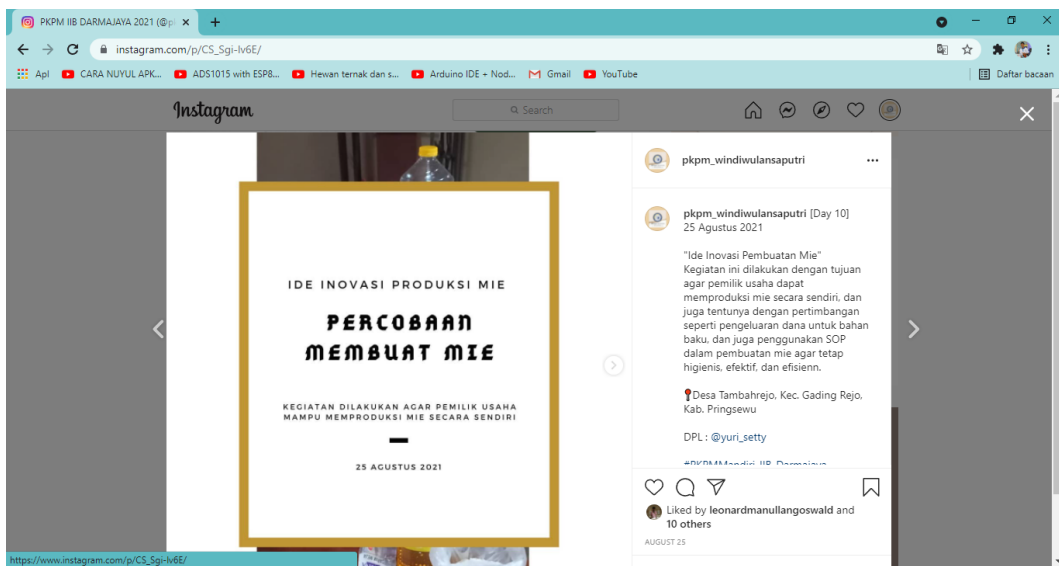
PKPM IIB DARMAJAYA 2021 (@p ×

instagram.com/p/CS_Sgi-lv6E/

Apl CARA NUYUL APK... ADS1015 with ESP8... Hewan ternak dan s... Arduino IDE + Nod... Gmail YouTube

Daftar bacaan

Instagram

Search

IDE INOVASI PRODUKSI MIE

PERCOBAAN MEMBUAT MIE

KEGIATAN DILAKUKAN AGAR PEMILIK USAHA MAMPU MEMPRODUKSI MIE SECARA SENDIRI

25 AGUSTUS 2021

pkpm_windiwulansaputri ...

pkpm_windiwulansaputri [Day 10]
25 Agustus 2021

"Ide Inovasi Pembuatan Mie"
Kegiatan ini dilakukan dengan tujuan agar pemilik usaha dapat memproduksi mie secara sendiri, dan juga tentunya dengan pertimbangan seperti pengeluaran dana untuk bahan baku, dan juga penggunakan SOP dalam pembuatan mie agar tetap higienis, efektif, dan efisienn.

Desa Tambahrejo, Kec. Gading Rejo, Kab. Pringsewu

DPL : @yuri_setty

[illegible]

Liked by leonardmanullangoswald and 10 others

AUGUST 25

https://www.instagram.com/p/CS_Sgi-lv6E/